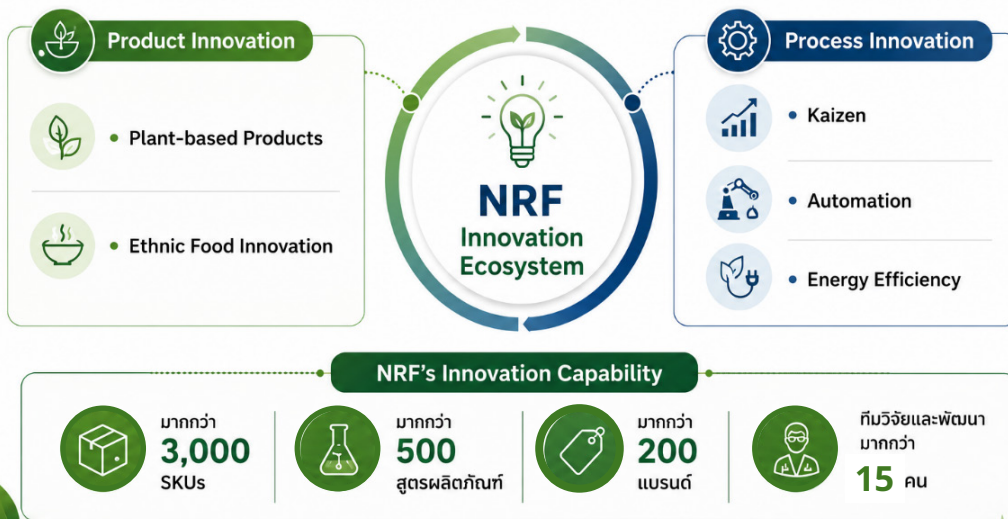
Product Innovation

Plant-based Products

Ethnic Food Innovation

NRF Innovation Ecosystem

Process Innovation

Kaizen

Automation

Energy Efficiency

NRF's Innovation Capability

มากกว่า 3,000 SKUs

มากกว่า 500 สูตรผลิตภัณฑ์

มากกว่า 200 แบรนด์

ทีมวิจัยและพัฒนา มากกว่า 15 คน